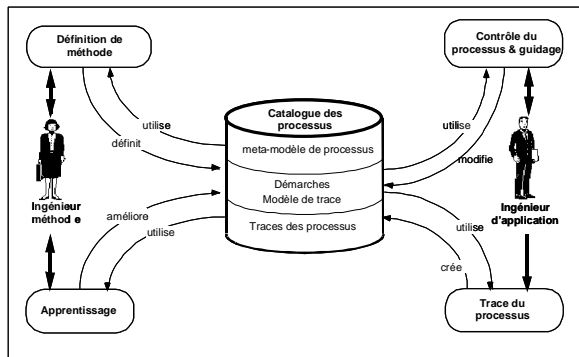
Définition de méthode

Contrôle du processus & guidage

utilise

définit

Catalogue des processus

meta-modèle de processus

Démarches
Modèle de trace

Traces des processus

utilise

modifie

Ingénieur méthod e

améliore

utilise

Ingénieur d'application

utilise

crée

Apprentissage

Trace du processus